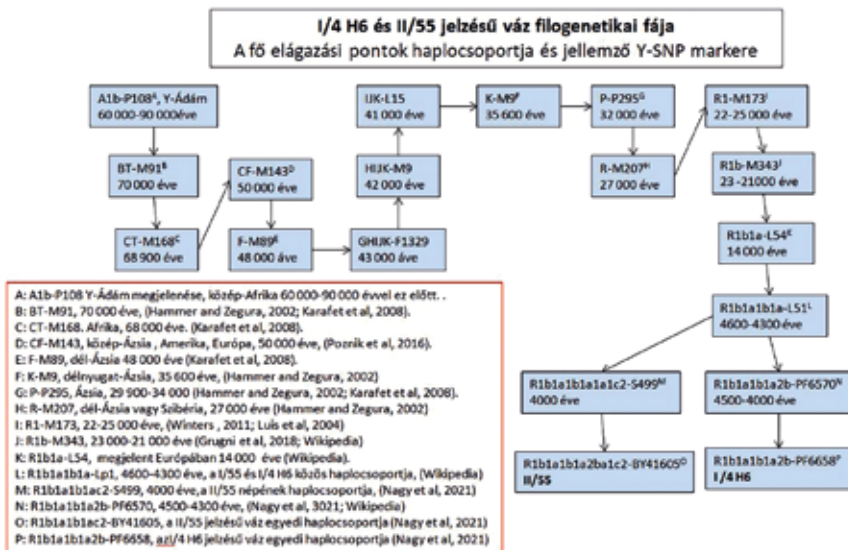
I/4 H6 és II/55 jelzésű váz filogenetikai fája
A fő elágazási pontok haplocsoportja és jellemző Y-SNP markere

A1b-P108$^A$, Y-Ádám
60 000-90 000 éve

BT-M91$^B$
70 000 éve

CT-M168$^C$
68 900 éve

CF-M143$^D$
50 000 éve

F-M89$^E$
48 000 éve

GHIJK-F1329
43 000 éve

HIJK-M9
42 000 éve

IJK-L15
41 000 éve

K-M9$^F$
35 600 éve

P-P295$^G$
32 000 éve

R-M207$^H$
27 000 éve

R1-M173$^I$
22-25 000 éve

R1b-M343$^J$
23 -21000 éve

R1b1a-L54$^K$
14 000 éve

R1b1a1b1a-L51$^L$
4600-4300 éve

R1b1a1b1a1a1c2-S499$^M$
4000 éve

R1b1a1b1a2b-PF6570$^N$
4500-4000 éve

R1b1a1b1a2ba1c2-BY41605$^O$
II/55

R1b1a1b1a2b-PF6658$^P$
I/4 H6

A: A1b-P108 Y-Ádám megjelenése, közép-Afrika 60 000-90 000 évvel ez előtt. .
B: BT-M91, 70 000 éve, (Hammer and Zegura, 2002; Karafet et al, 2008).
C: CT-M168. Afrika, 68 000 éve. (Karafet et al, 2008).
D: CF-M143, közép-Ázsia , Amerika, Európa, 50 000 éve, (Poznik et al, 2016).
E: F-M89, dél-Ázsia 48 000 éve (Karafet et al, 2008).
F: K-M9, délnyugat-Ázsia, 35 600 éve, (Hammer and Zegura, 2002)
G: P-P295, Ázsia, 29 900-34 000 (Hammer and Zegura, 2002; Karafet et al, 2008).
H: R-M207, dél-Ázsia vagy Szibéria, 27 000 éve (Hammer and Zegura, 2002)
I: R1-M173, 22-25 000 éve, (Winters , 2011; Luis et al, 2004)
J: R1b-M343, 23 000-21 000 éve (Grugni et al, 2018; Wikipedia)
K: R1b1a-L54, megjelent Európában 14 000 éve (Wikipedia).
L: R1b1a1b1a-Lp1, 4600-4300 éve, a I/55 és I/4 H6 közös haplocsoportja, (Wikipedia)
M: R1b1a1b1ac2-S499, 4000 éve, a II/55 népének haplocsoportja, (Nagy et al, 2021)
N: R1b1a1b1a2b-PF6570, 4500-4300 éve, (Nagy et al, 3021; Wikipedia)
O: R1b1a1b1ac2-BY41605, a II/55 jelzésű váz egyedi haplocsoportja (Nagy et al, 2021)
P: R1b1a1b1a2b-PF6658, azI/4 H6 jelzésű váz egyedi haplocsoportja (Nagy et al, 2021)